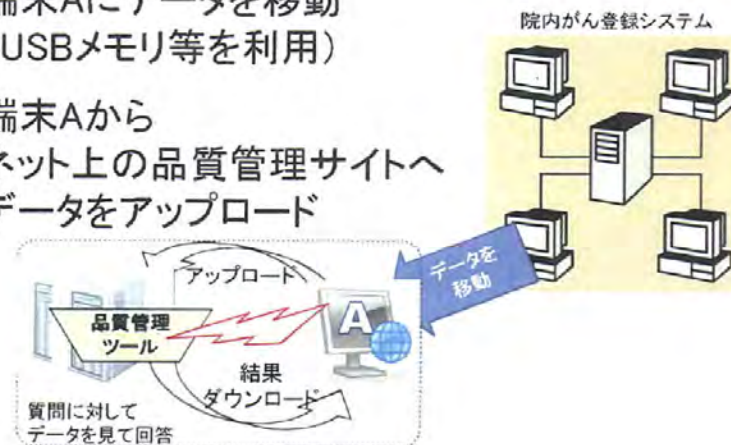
端末Aにデータを移動
(USBメモリ等を利用)

端末Aから
ネット上の品質管理サイトへ
データをアップロード

院内がん登録システム

データを移動

アップロード

品質管理ツール

A

結果
ダウンロード

質問に対して
データを見て回答